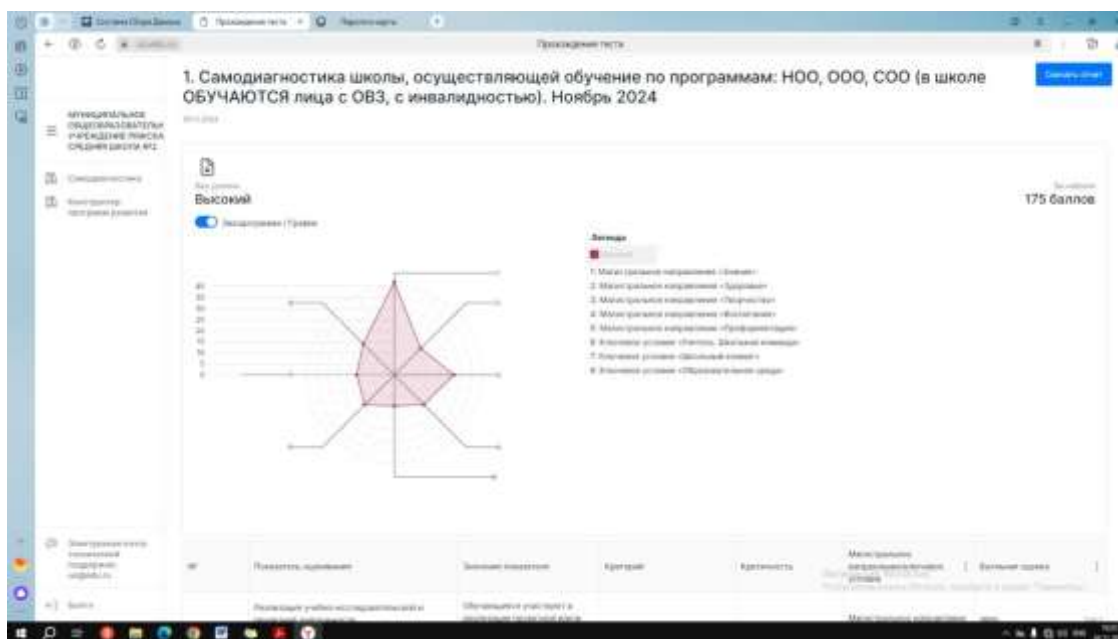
Прохождение теста

1. Самодиагностика школы, осуществляющей обучение по программам: НОО, ООО, СОО (в школе ОБУЧАЮТСЯ лица с ОВЗ, с инвалидностью). Ноябрь 2024

Скачать отчет

МУНИЦИПАЛЬНОЕ ОБЩЕОБРАЗОВАТЕЛЬНОЕ УЧРЕЖДЕНИЕ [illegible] СРЕДНЯЯ ШКОЛА №1

Самодиагностика

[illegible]

Высокий

175 баллов

Диаграмма / График

Легенда

1. Магистральное направление «Знание»
2. Магистральное направление «Здоровье»
3. Магистральное направление «Творчество»
4. Магистральное направление «Воспитание»
5. Магистральное направление «Профориентация»
6. Ключевое условие «Учитель. Школьная команда»
7. Ключевое условие «Школьный климат»
8. Ключевое условие «Образовательная среда»

| № | Показатель оценивания | Значение показателя | Критерий | Критичность | Магистральное направление/ключевое условие | Балльная оценка |
|---|---|---|---|---|---|---|
| | Реализация учебно-исследовательской и проектной деятельности | Обучающиеся участвуют в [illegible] | | | Магистральное направление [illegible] | |

Выход